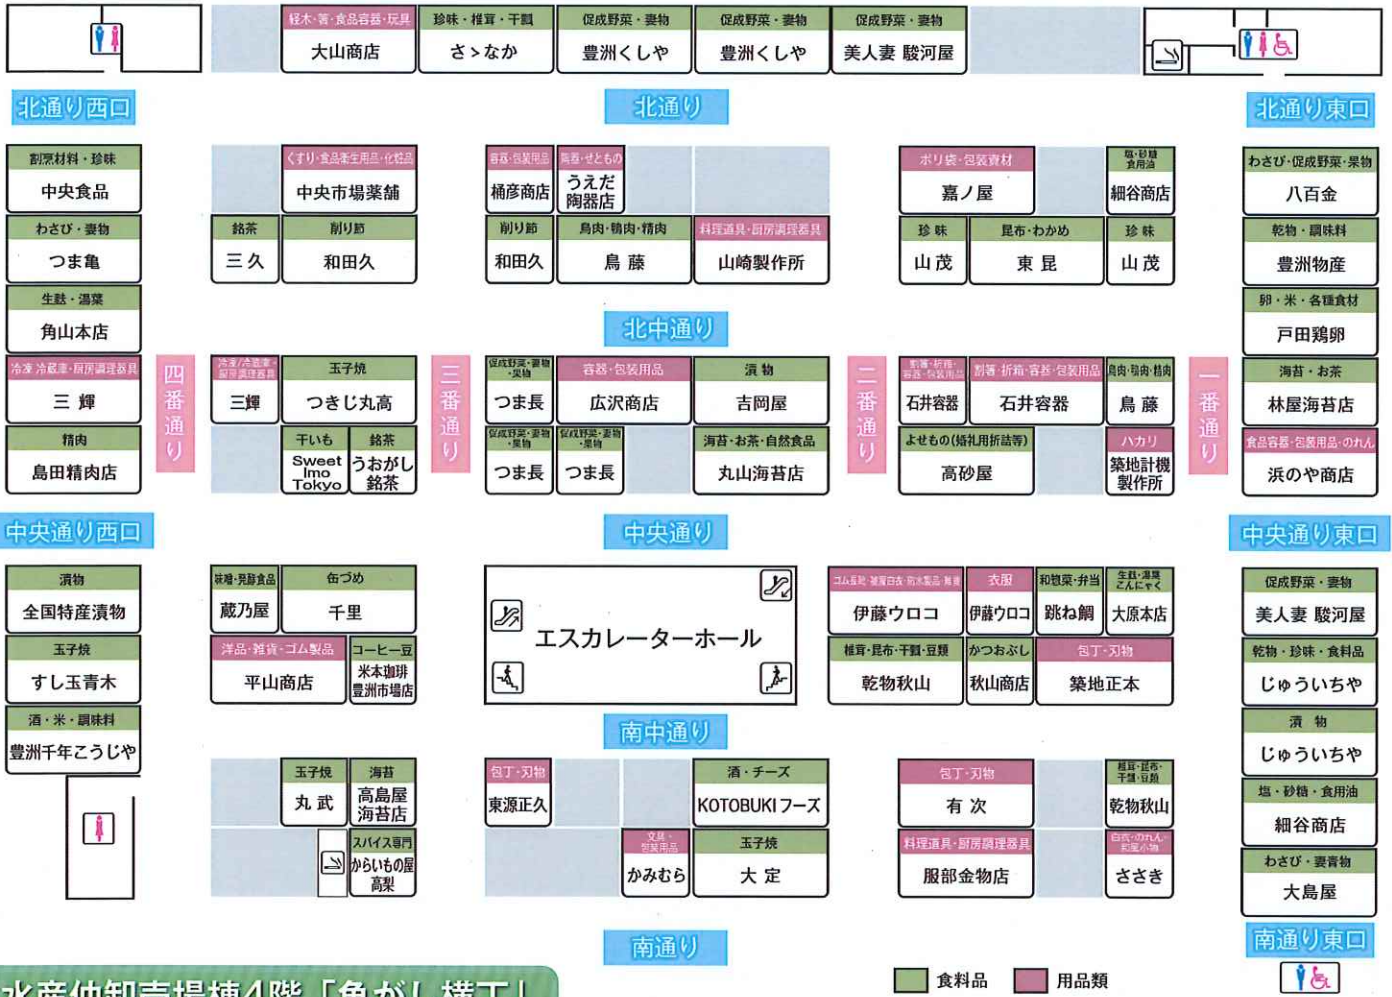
経木・箸・食品容器・玩具
大山商店

珍味・椎茸・干瓢
さゝなか

促成野菜・妻物
豊洲くしや

促成野菜・妻物
豊洲くしや

促成野菜・妻物
美人妻 駿河屋

北通り西口

北通り

北通り東口

割烹材料・珍味
中央食品

わさび・妻物
つま亀

生麸・湯葉
角山本店

冷凍 冷蔵庫・厨房調理器具
三 輝

精肉
島田精肉店

くすり・食品衛生用品・化粧品
中央市場薬舗

銘茶
三 久

削り節
和田久

容器・包装用品
桶彦商店

陶器・せともの
うえだ陶器店

削り節
和田久

鳥肉・鴨肉・精肉
鳥 藤

料理道具・厨房調理器具
山崎製作所

ポリ袋・包装資材
嘉ノ屋

塩・砂糖・食用油
細谷商店

珍 味
山 茂

昆布・わかめ
東 昆

珍 味
山 茂

わさび・促成野菜・果物
八百金

乾物・調味料
豊洲物産

卵・米・各種食材
戸田鶏卵

海苔・お茶
林屋海苔店

食品容器・包装用品・のれん
浜のや商店

北中通り

四番通り

三番通り

二番通り

一番通り

冷凍/冷蔵庫・厨房調理器具
三輝

玉子焼
つきじ丸高

干いも
Sweet Imo Tokyo

銘茶
うおがし銘茶

促成野菜・妻物・果物
つま長

容器・包装用品
広沢商店

漬 物
吉岡屋

促成野菜・妻物・果物
つま長

促成野菜・妻物・果物
つま長

海苔・お茶・自然食品
丸山海苔店

割箸・折箱・容器・包装用品
石井容器

割箸・折箱・容器・包装用品
石井容器

鳥肉・鴨肉・精肉
鳥 藤

よせもの(婚礼用折詰等)
高砂屋

ハカリ
築地計機製作所

中央通り西口

中央通り

中央通り東口

漬物
全国特産漬物

玉子焼
すし玉青木

酒・米・調味料
豊洲千年こうじや

味噌・発酵食品
蔵乃屋

缶づめ
千里

洋品・雑貨・ゴム製品
平山商店

コーヒー豆
米本珈琲豊洲市場店

エスカレーターホール

ゴム長靴・雑貨白衣・前水製品・帽子
伊藤ウロコ

衣服
伊藤ウロコ

和惣菜・弁当
跳ね鯛

生麸・湯葉こんにゃく
大原本店

椎茸・昆布・干瓢・豆類
乾物秋山

かつおぶし
秋山商店

包丁・刃物
築地正本

促成野菜・妻物
美人妻 駿河屋

乾物・珍味・食料品
じゅういちや

漬 物
じゅういちや

塩・砂糖・食用油
細谷商店

わさび・妻물
大島屋

南中通り

玉子焼
丸 武

海苔
高島屋海苔店

スパイス専門
からいもの屋高架

包丁・刃物
東源正久

酒・チーズ
KOTOBUKIフーズ

文具・包装用品
かみむら

玉子焼
大 定

包丁・刃物
有 次

料理道具・厨房調理器具
服部金物店

椎茸・昆布・干瓢・豆類
乾物秋山

白衣・のれん・和風小物
ささき

南通り

南通り東口

水産仲卸売場棟4階「魚がし横丁」

食料品 用品類